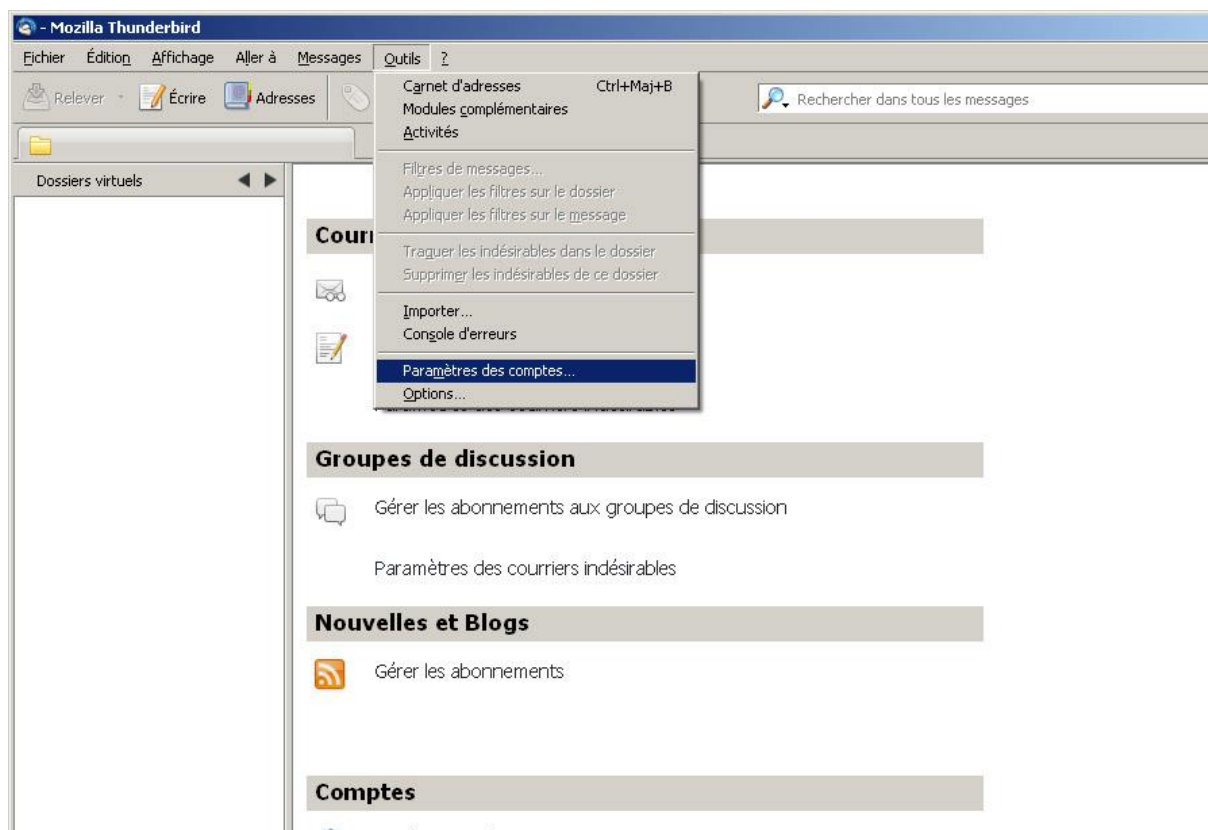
- Mozilla Thunderbird

Fichier Édition Affichage Aller à Messages Outils ?

Relever Écrire Adresses

Rechercher dans tous les messages

Dossiers virtuels

Courr

Carnet d'adresses Ctrl+Maj+B
Modules complémentaires
Activités

Filtres de messages...
Appliquer les filtres sur le dossier
Appliquer les filtres sur le message

Traquer les indésirables dans le dossier
Supprimer les indésirables de ce dossier

Importer...
Console d'erreurs

Paramètres des comptes...
Options...

Groupes de discussion

Gérer les abonnements aux groupes de discussion

Paramètres des courriers indésirables

Nouvelles et Blogs

Gérer les abonnements

Comptes